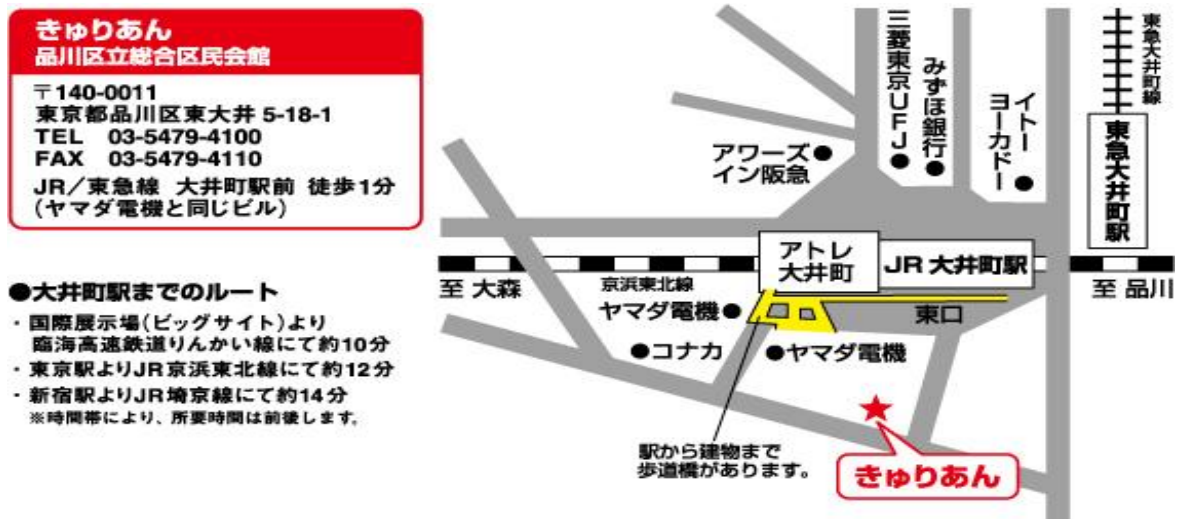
きゅりあん
品川区立総合区民会館

〒140-0011
東京都品川区東大井 5-18-1
TEL 03-5479-4100
FAX 03-5479-4110
JR／東急線 大井町駅前 徒歩1分
(ヤマダ電機と同じビル)

●大井町駅までのルート
・国際展示場(ビッグサイト)より 臨海高速鉄道りんかい線にて約10分
・東京駅よりJR京浜東北線にて約12分
・新宿駅よりJR埼京線にて約14分
※時間帯により、所要時間は前後します。

三菱東京UFJ
みずほ銀行
イトーヨーカドー
東急大井町線
東急大井町駅
アワーズイン阪急
アトレ大井町
JR 大井町駅
至 大森
京浜東北線
至 品川
ヤマダ電機
東口
コナカ
ヤマダ電機
駅から建物まで歩道橋があります。
きゅりあん